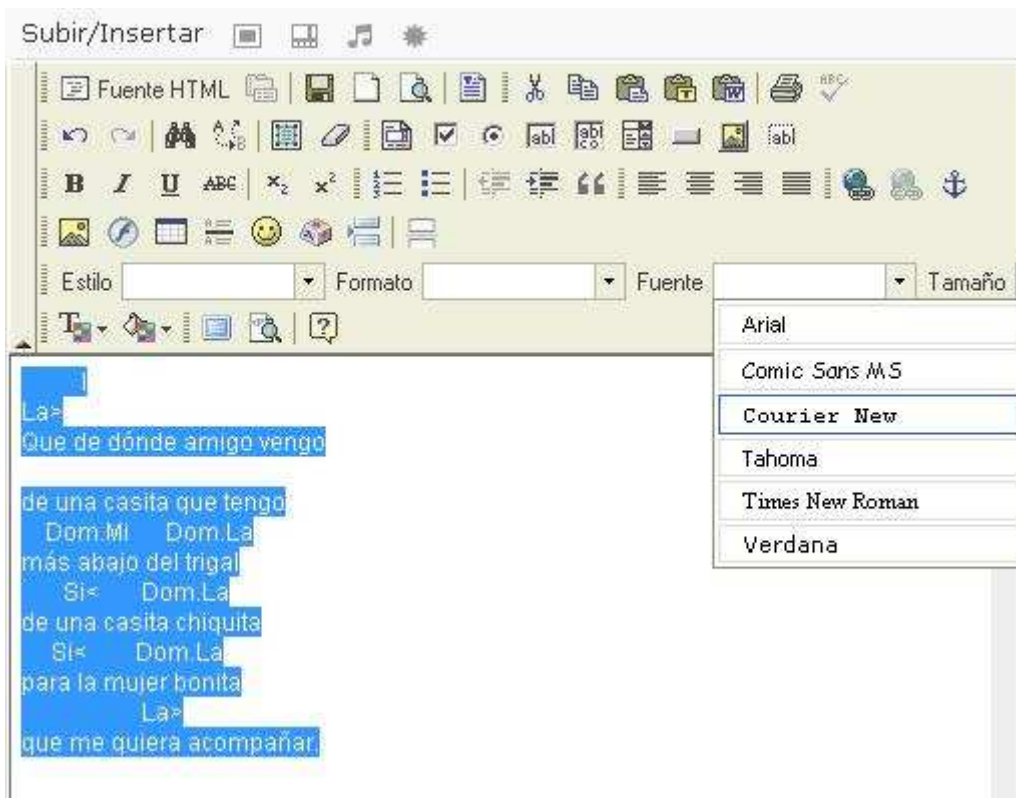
Subir/Insertar

Fuente HTML

B I U ABC $x_2$ $x^2$

Estilo Formato Fuente Tamaño

Arial
Comic Sans MS
Courier New
Tahoma
Times New Roman
Verdana

I
La>
Que de dónde amigo vengo

de una casita que tengo
Dom.Mi Dom.La
más abajo del trigal
Si< Dom.La
de una casita chiquita
Si< Dom.La
para la mujer bonita
La>
que me quiera acompañar.